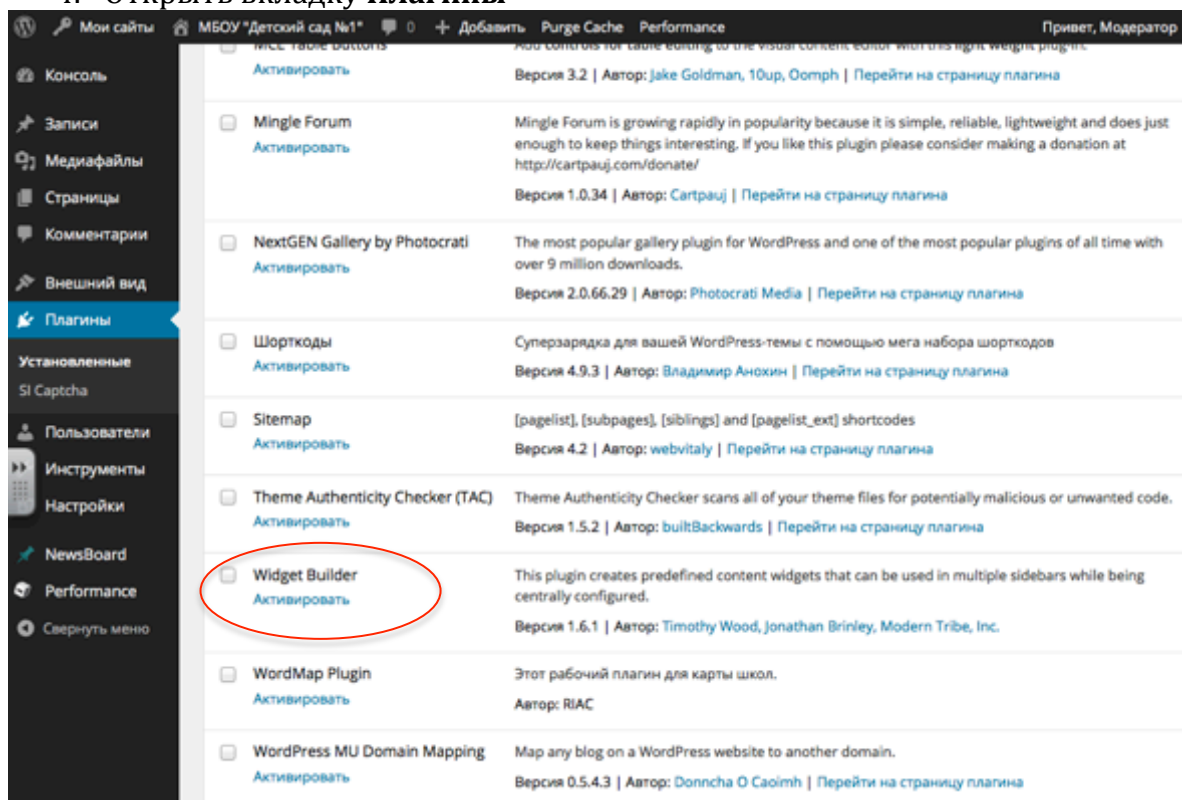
4. Открыть вкладку **Плагины**

Мои сайты МБОУ "Детский сад №1" 0 + Добавить Purge Cache Performance Привет, Модератор

Консоль
Записи
Медиафайлы
Страницы
Комментарии
Внешний вид
Плагины
Установленные
SI Captcha
Пользователи
Инструменты
Настройки
NewsBoard
Performance
Свернуть меню

MCE Table Buttons
Активировать
Add controls for table editing to the visual content editor with this light weight plugin.
Версия 3.2 | Автор: Jake Goldman, 10up, Oomph | Перейти на страницу плагина

Mingle Forum
Активировать
Mingle Forum is growing rapidly in popularity because it is simple, reliable, lightweight and does just enough to keep things interesting. If you like this plugin please consider making a donation at http://cartpauj.com/donate/
Версия 1.0.34 | Автор: Cartpauj | Перейти на страницу плагина

NextGEN Gallery by Photocrati
Активировать
The most popular gallery plugin for WordPress and one of the most popular plugins of all time with over 9 million downloads.
Версия 2.0.66.29 | Автор: Photocrati Media | Перейти на страницу плагина

Шорткоды
Активировать
Суперзарядка для вашей WordPress-темы с помощью мега набора шорткодов
Версия 4.9.3 | Автор: Владимир Анохин | Перейти на страницу плагина

Sitemap
Активировать
[pagelist], [subpages], [siblings] and [pagelist_ext] shortcodes
Версия 4.2 | Автор: webvitaly | Перейти на страницу плагина

Theme Authenticity Checker (TAC)
Активировать
Theme Authenticity Checker scans all of your theme files for potentially malicious or unwanted code.
Версия 1.5.2 | Автор: builtBackwards | Перейти на страницу плагина

Widget Builder
Активировать
This plugin creates predefined content widgets that can be used in multiple sidebars while being centrally configured.
Версия 1.6.1 | Автор: Timothy Wood, Jonathan Brinley, Modern Tribe, Inc.

WordMap Plugin
Активировать
Этот рабочий плагин для карты школ.
Автор: RIAC

WordPress MU Domain Mapping
Активировать
Map any blog on a WordPress website to another domain.
Версия 0.5.4.3 | Автор: Donncha O Caoimh | Перейти на страницу плагина